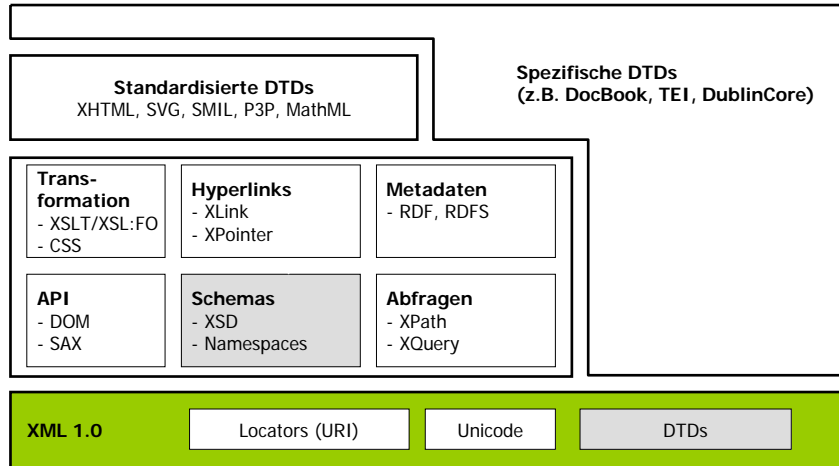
**Standardisierte DTDs**
XHTML, SVG, SMIL, P3P, MathML

**Spezifische DTDs (z.B. DocBook, TEI, DublinCore)**

**Transformation**
- XSLT/XSL:FO
- CSS

**Hyperlinks**
- XLink
- XPointer

**Metadaten**
- RDF, RDFS

**API**
- DOM
- SAX

**Schemas**
- XSD
- Namespaces

**Abfragen**
- XPath
- XQuery

**XML 1.0**

Locators (URI)

Unicode

DTDs